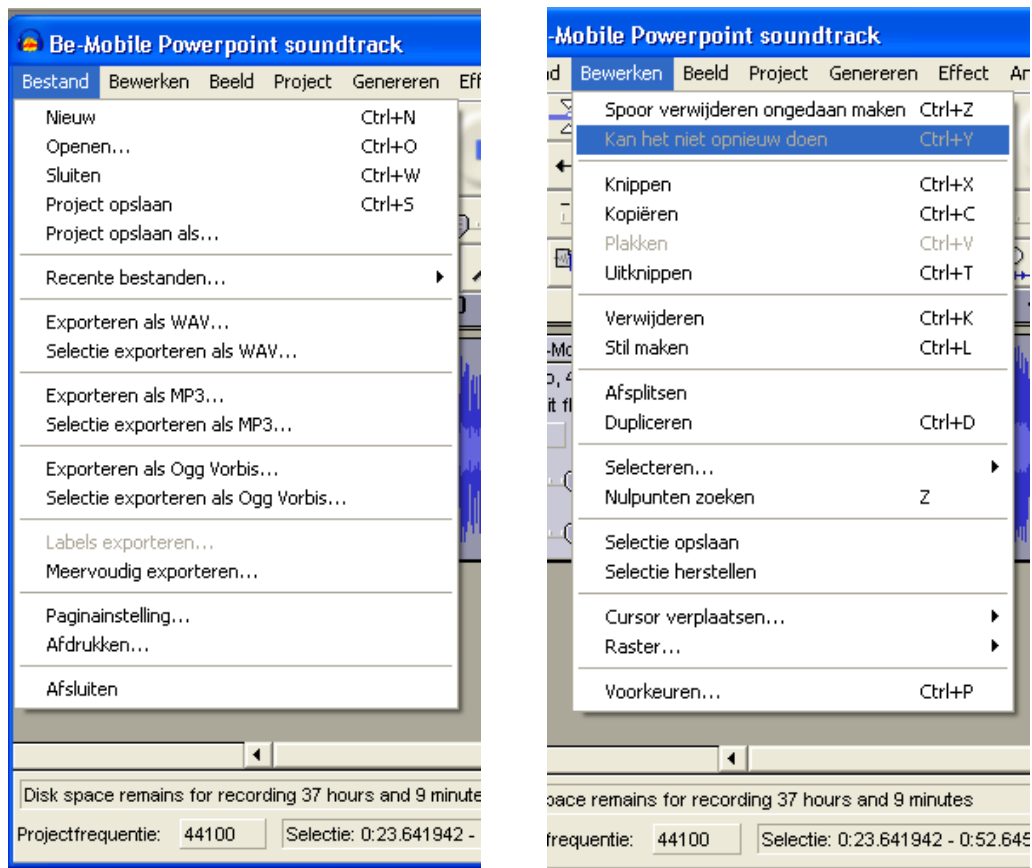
Be-Mobile Powerpoint soundtrack

Bestand Bewerken Beeld Project Genereren Eff

| | |
|---|---|
| Nieuw | Ctrl+N |
| Openen... | Ctrl+O |
| Sluiten | Ctrl+W |
| Project opslaan | Ctrl+S |
| Project opslaan als... | |
| Recente bestanden... | |
| Exporteren als WAV... | |
| Selectie exporteren als WAV... | |
| Exporteren als MP3... | |
| Selectie exporteren als MP3... | |
| Exporteren als Ogg Vorbis... | |
| Selectie exporteren als Ogg Vorbis... | |
| Labels exporteren... | |
| Meervoudig exporteren... | |
| Paginainstelling... | |
| Afdrukken... | |
| Afsluiten | |

Disk space remains for recording 37 hours and 9 minute

Projectfrequentie: 44100 Selectie: 0:23.641942 -

-Mobile Powerpoint soundtrack

d Bewerken Beeld Project Genereren Effect Ar

| | |
|---|---|
| Spoor verwijderen ongedaan maken | Ctrl+Z |
| Kan het niet opnieuw doen | Ctrl+Y |
| Knippen | Ctrl+X |
| Kopiëren | Ctrl+C |
| Plakken | Ctrl+V |
| Uitknippen | Ctrl+T |
| Verwijderen | Ctrl+K |
| Stil maken | Ctrl+L |
| Afsplitsen | |
| Dupliceren | Ctrl+D |
| Selecteren... | |
| Nulpunten zoeken | Z |
| Selectie opslaan | |
| Selectie herstellen | |
| Cursor verplaatsen... | |
| Raster... | |
| Voorkeuren... | Ctrl+P |

-Mo
o, 4
it fl

pace remains for recording 37 hours and 9 minutes

frequentie: 44100 Selectie: 0:23.641942 - 0:52.645